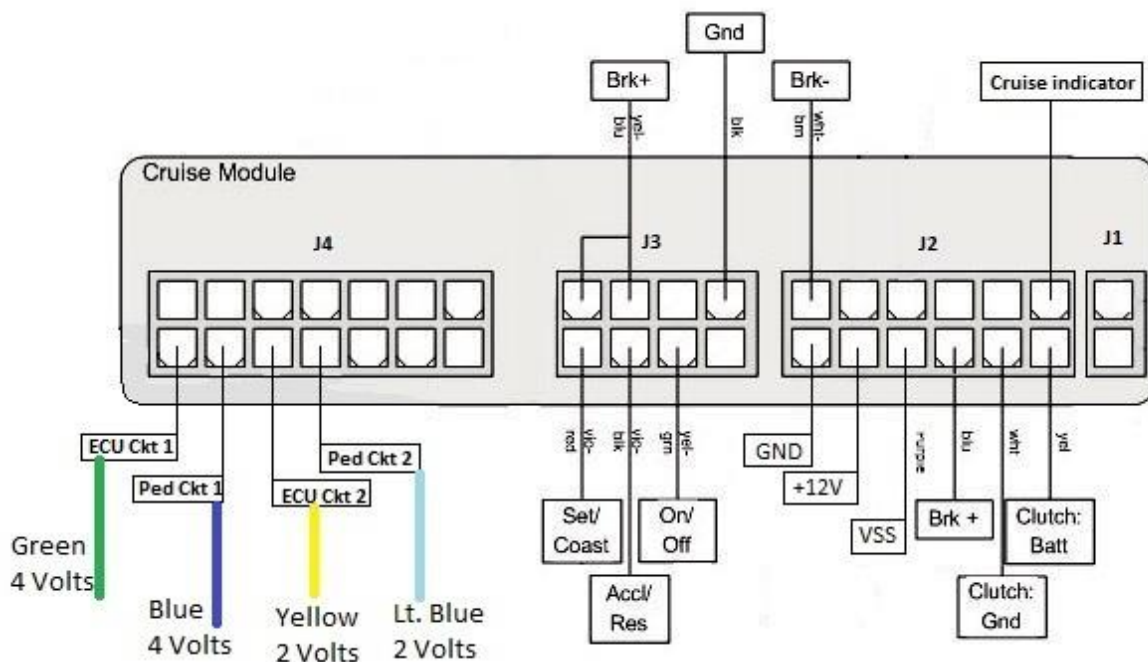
Gnd

Brk+

Brk-

Cruise indicator

yel-blu

blk

wht-brn

Cruise Module

J4

J3

J2

J1

ECU Ckt 1

Ped Ckt 1

ECU Ckt 2

Ped Ckt 2

Green 4 Volts

Blue 4 Volts

Yellow 2 Volts

Lt. Blue 2 Volts

vio-red

vio-blk

yel-grn

Set/ Coast

Accl/ Res

On/ Off

GND

+12V

purple

blu

wht

yel

VSS

Brk +

Clutch: Batt

Clutch: Gnd